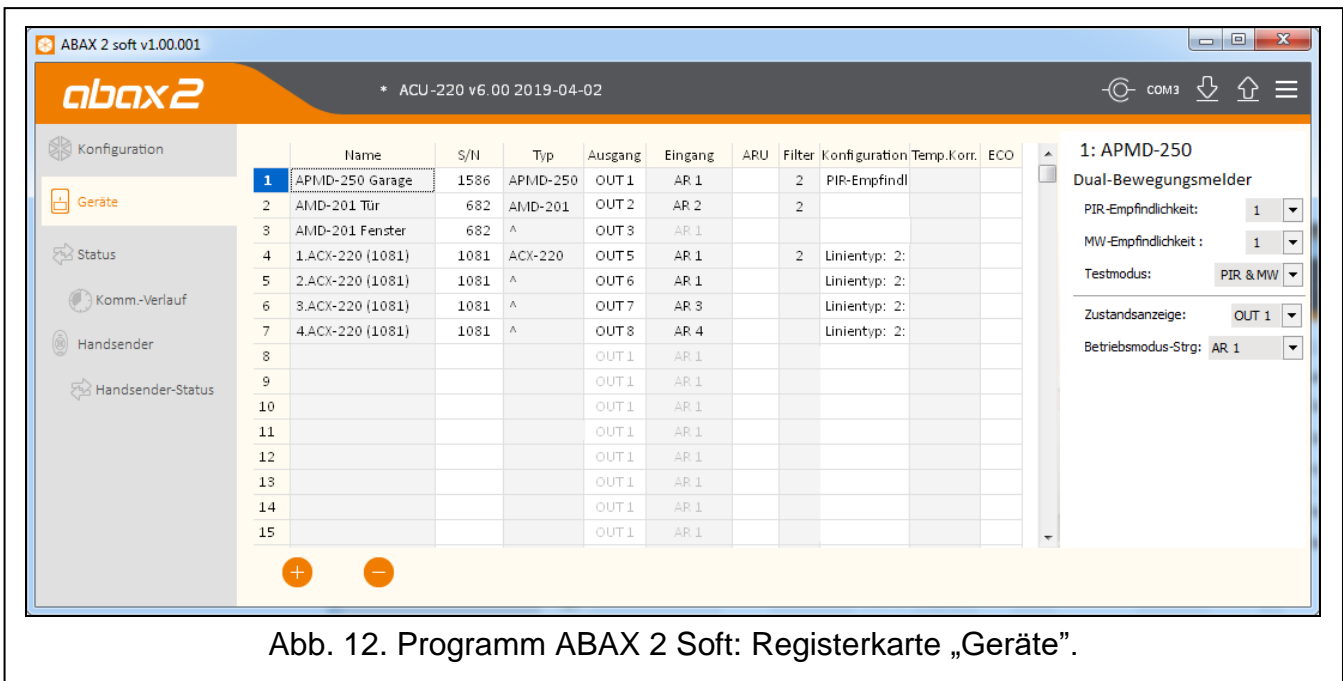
ABAX 2 soft v1.00.001

abax2

* ACU-220 v6.00 2019-04-02

COM3

Konfiguration

Geräte

Status

Komm.-Verlauf

Handsender

Handsender-Status

| | Name | S/N | Typ | Ausgang | Eingang | ARU | Filter | Konfiguration | Temp.Korr. | ECO |
|---|---|---|---|---|---|---|---|---|---|---|
| 1 | APMD-250 Garage | 1586 | APMD-250 | OUT 1 | AR 1 | | 2 | PIR-Empfindl | | |
| 2 | AMD-201 Tür | 682 | AMD-201 | OUT 2 | AR 2 | | 2 | | | |
| 3 | AMD-201 Fenster | 682 | ^ | OUT 3 | AR 1 | | | | | |
| 4 | 1.ACX-220 (1081) | 1081 | ACX-220 | OUT 5 | AR 1 | | 2 | Linientyp: 2: | | |
| 5 | 2.ACX-220 (1081) | 1081 | ^ | OUT 6 | AR 1 | | | Linientyp: 2: | | |
| 6 | 3.ACX-220 (1081) | 1081 | ^ | OUT 7 | AR 3 | | | Linientyp: 2: | | |
| 7 | 4.ACX-220 (1081) | 1081 | ^ | OUT 8 | AR 4 | | | Linientyp: 2: | | |
| 8 | | | | OUT 1 | AR 1 | | | | | |
| 9 | | | | OUT 1 | AR 1 | | | | | |
| 10 | | | | OUT 1 | AR 1 | | | | | |
| 11 | | | | OUT 1 | AR 1 | | | | | |
| 12 | | | | OUT 1 | AR 1 | | | | | |
| 13 | | | | OUT 1 | AR 1 | | | | | |
| 14 | | | | OUT 1 | AR 1 | | | | | |
| 15 | | | | OUT 1 | AR 1 | | | | | |

1: APMD-250

Dual-Bewegungsmelder

PIR-Empfindlichkeit: 1

MW-Empfindlichkeit : 1

Testmodus: PIR & MW

Zustandsanzeige: OUT 1

Betriebsmodus-Strg: AR 1

Abb. 12. Programm ABAX 2 Soft: Registerkarte „Geräte”.